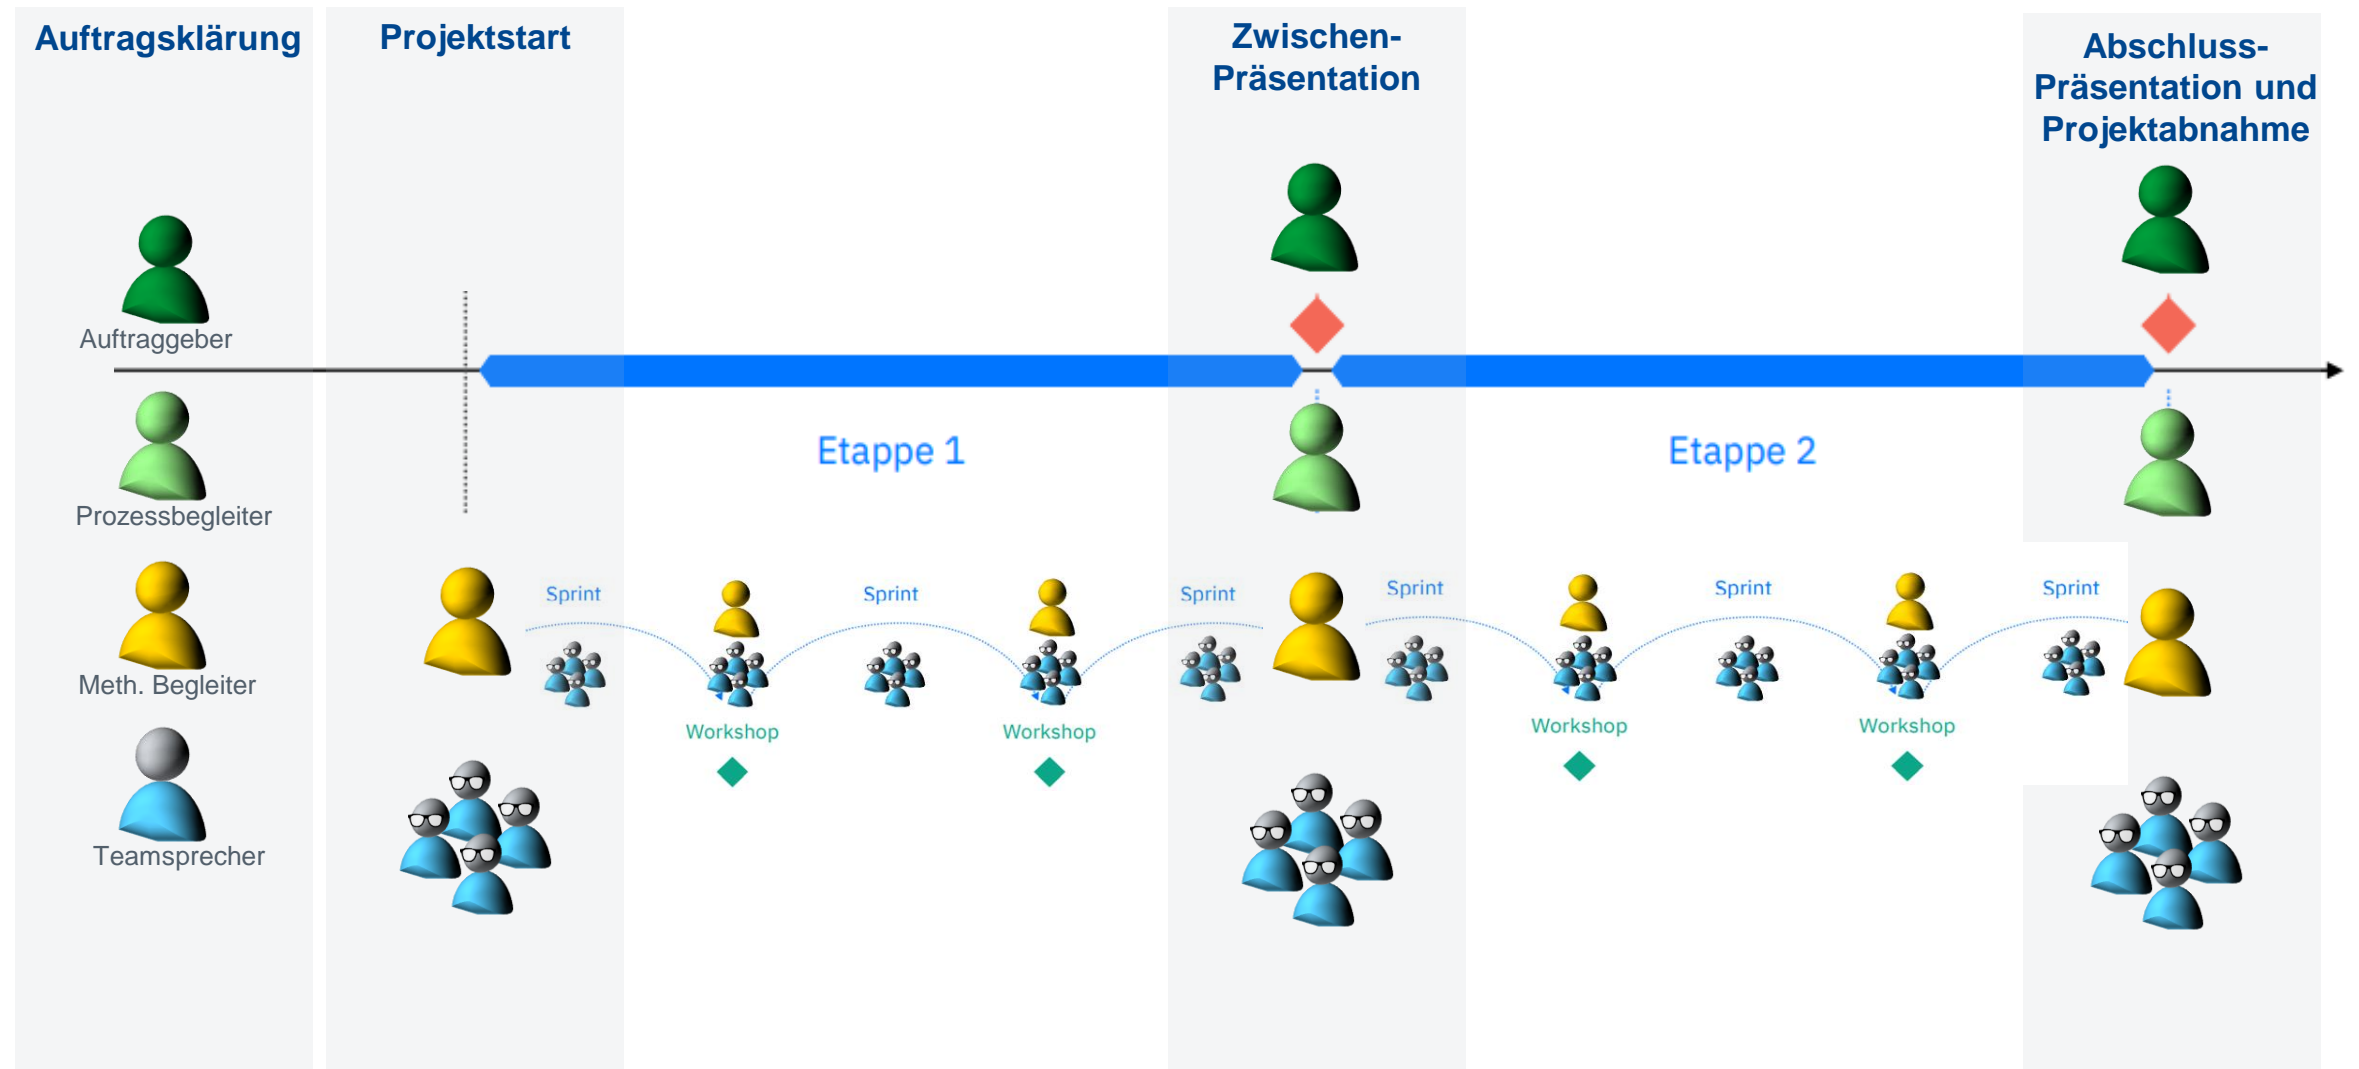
Auftragsklärung

Projektstart

Zwischen-Präsentation

Abschluss-Präsentation und Projektabnahme

Auftraggeber

Prozessbegleiter

Meth. Begleiter

Teamsprecher

Etappe 1

Etappe 2

Sprint

Sprint

Sprint

Sprint

Sprint

Sprint

Workshop

Workshop

Workshop

Workshop